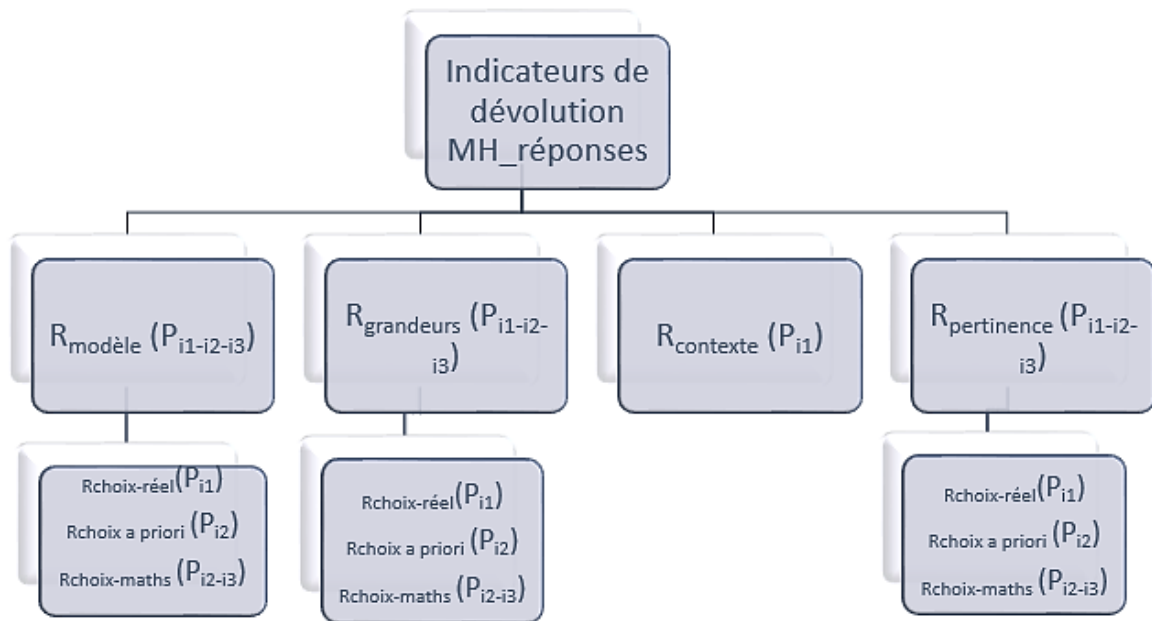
Indicateurs de dévolution MH_réponses

$R_{modèle}$ ($P_{i1-i2-i3}$)

$R_{grandeurs}$ ($P_{i1-i2-i3}$)

$R_{contexte}$ ($P_{i1}$)

$R_{pertinence}$ ($P_{i1-i2-i3}$)

Rchoix-réel($P_{i1}$)
Rchoix a priori ($P_{i2}$)
Rchoix-maths ($P_{i2-i3}$)

Rchoix-réel($P_{i1}$)
Rchoix a priori ($P_{i2}$)
Rchoix-maths ($P_{i2-i3}$)

Rchoix-réel($P_{i1}$)
Rchoix a priori ($P_{i2}$)
Rchoix-maths ($P_{i2-i3}$)